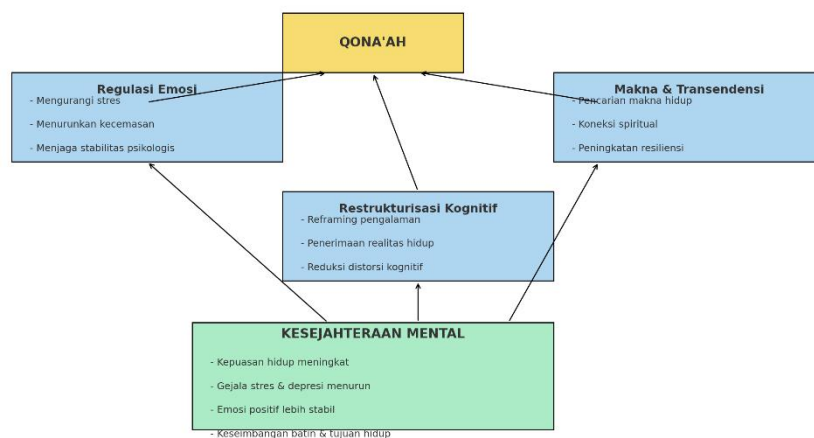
QONA'AH

Regulasi Emosi
- Mengurangi stres
- Menurunkan kecemasan
- Menjaga stabilitas psikologis

Makna & Transendensi
- Pencarian makna hidup
- Koneksi spiritual
- Peningkatan resiliensi

Restrukturisasi Kognitif
- Reframing pengalaman
- Penerimaan realitas hidup
- Reduksi distorsi kognitif

KESEJAHTERAAN MENTAL
- Kepuasan hidup meningkat
- Gejala stres & depresi menurun
- Emosi positif lebih stabil
- Keseimbangan batin & tujuan hidup